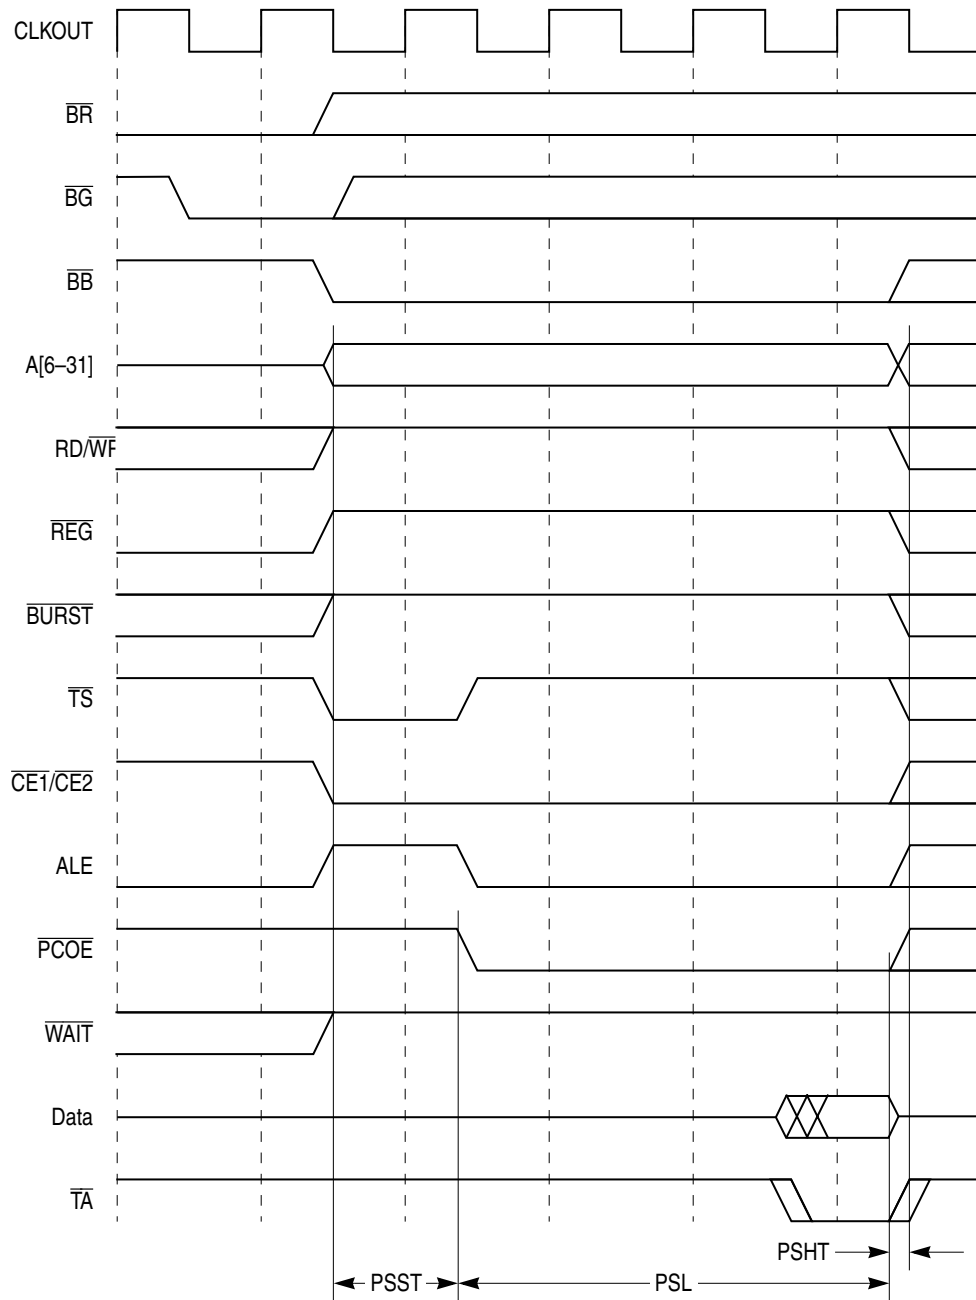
CLKOUT

$\overline{BR}$

$\overline{BG}$

$\overline{BB}$

A[6–31]

RD/$\overline{WR}$

$\overline{REG}$

$\overline{BURST}$

$\overline{TS}$

$\overline{CE1}$/$\overline{CE2}$

ALE

$\overline{PCOE}$

$\overline{WAIT}$

Data

$\overline{TA}$

PSHT

PSST

PSL